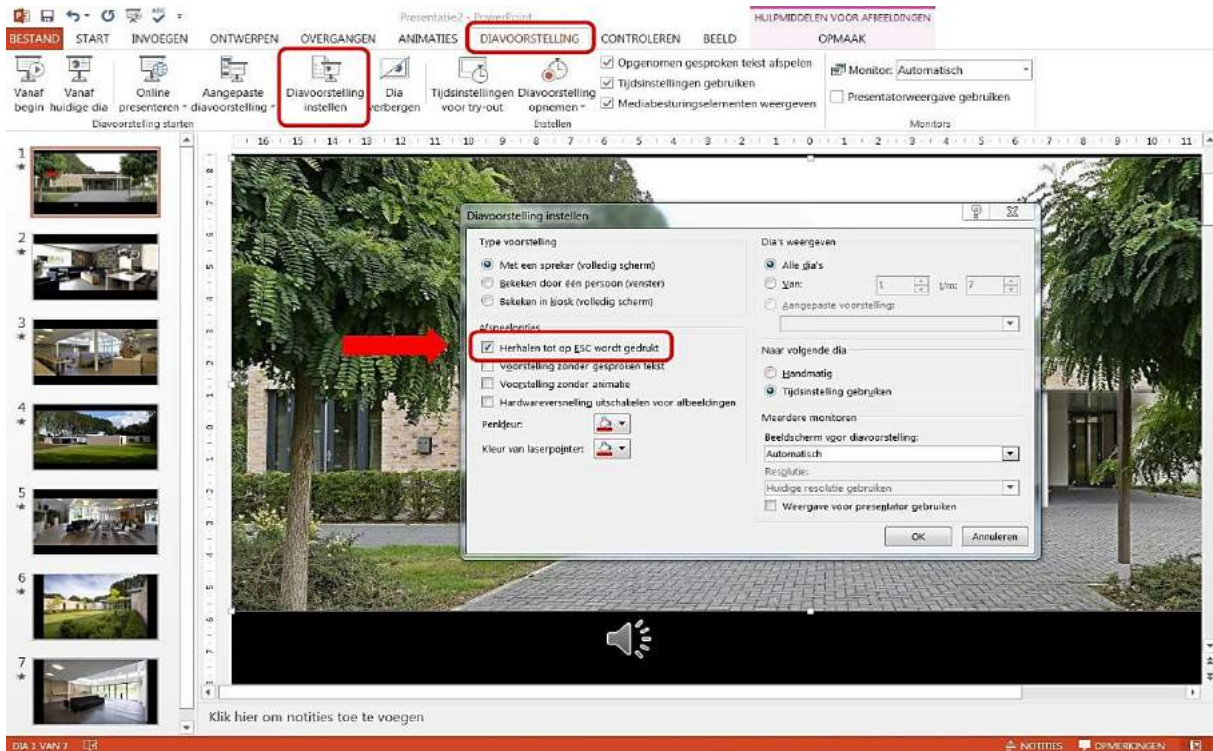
Presentatie2 - PowerPoint
HULPMIDDELEN VOOR AFBEELDINGEN
BESTAND START INVOEGEN ONTWERPEN OVERGANGEN ANIMATIES DIAVOORSTELLING CONTROLEREN BEELD OPMAAK

Vanaf begin
Vanaf huidige dia
Online presenteren
Aangepaste diavoorstelling
Diavoorstelling starten
Diavoorstelling instellen
Dia verbergen
Tijdsinstellingen voor try-out
Diavoorstelling opnemen
Opgenomen gesproken tekst afspelen
Tijdsinstellingen gebruiken
Mediabesturingselementen weergeven
Instellen
Monitor: Automatisch
Presentatorweergave gebruiken
Monitors

16 15 14 13 12 11 10 9 8 7 6 5 4 3 2 1 0 1 2 3 4 5 6 7 8 9 10 11

1
2
3
4
5
6
7

Diavoorstelling instellen

Type voorstelling
Met een spreker (volledig scherm)
Bekeken door één persoon (venster)
Bekeken in kiosk (volledig scherm)

Afspeelopties
Herhalen tot op ESC wordt gedrukt
Voorstelling zonder gesproken tekst
Voorstelling zonder animatie
Hardwareversnelling uitschakelen voor afbeeldingen

Penkleur:
Kleur van laserpointer:

Dia's weergeven
Alle dia's
Van: 1 t/m: 7
Aangepaste voorstelling:

Naar volgende dia
Handmatig
Tijdsinstelling gebruiken

Meerdere monitoren
Beeldscherm voor diavoorstelling:
Automatisch
Resolutie:
Huidige resolutie gebruiken
Weergave voor presentator gebruiken

OK Annuleren

Klik hier om notities toe te voegen

DIA 1 VAN 7
NOTITIES OPMERKINGEN